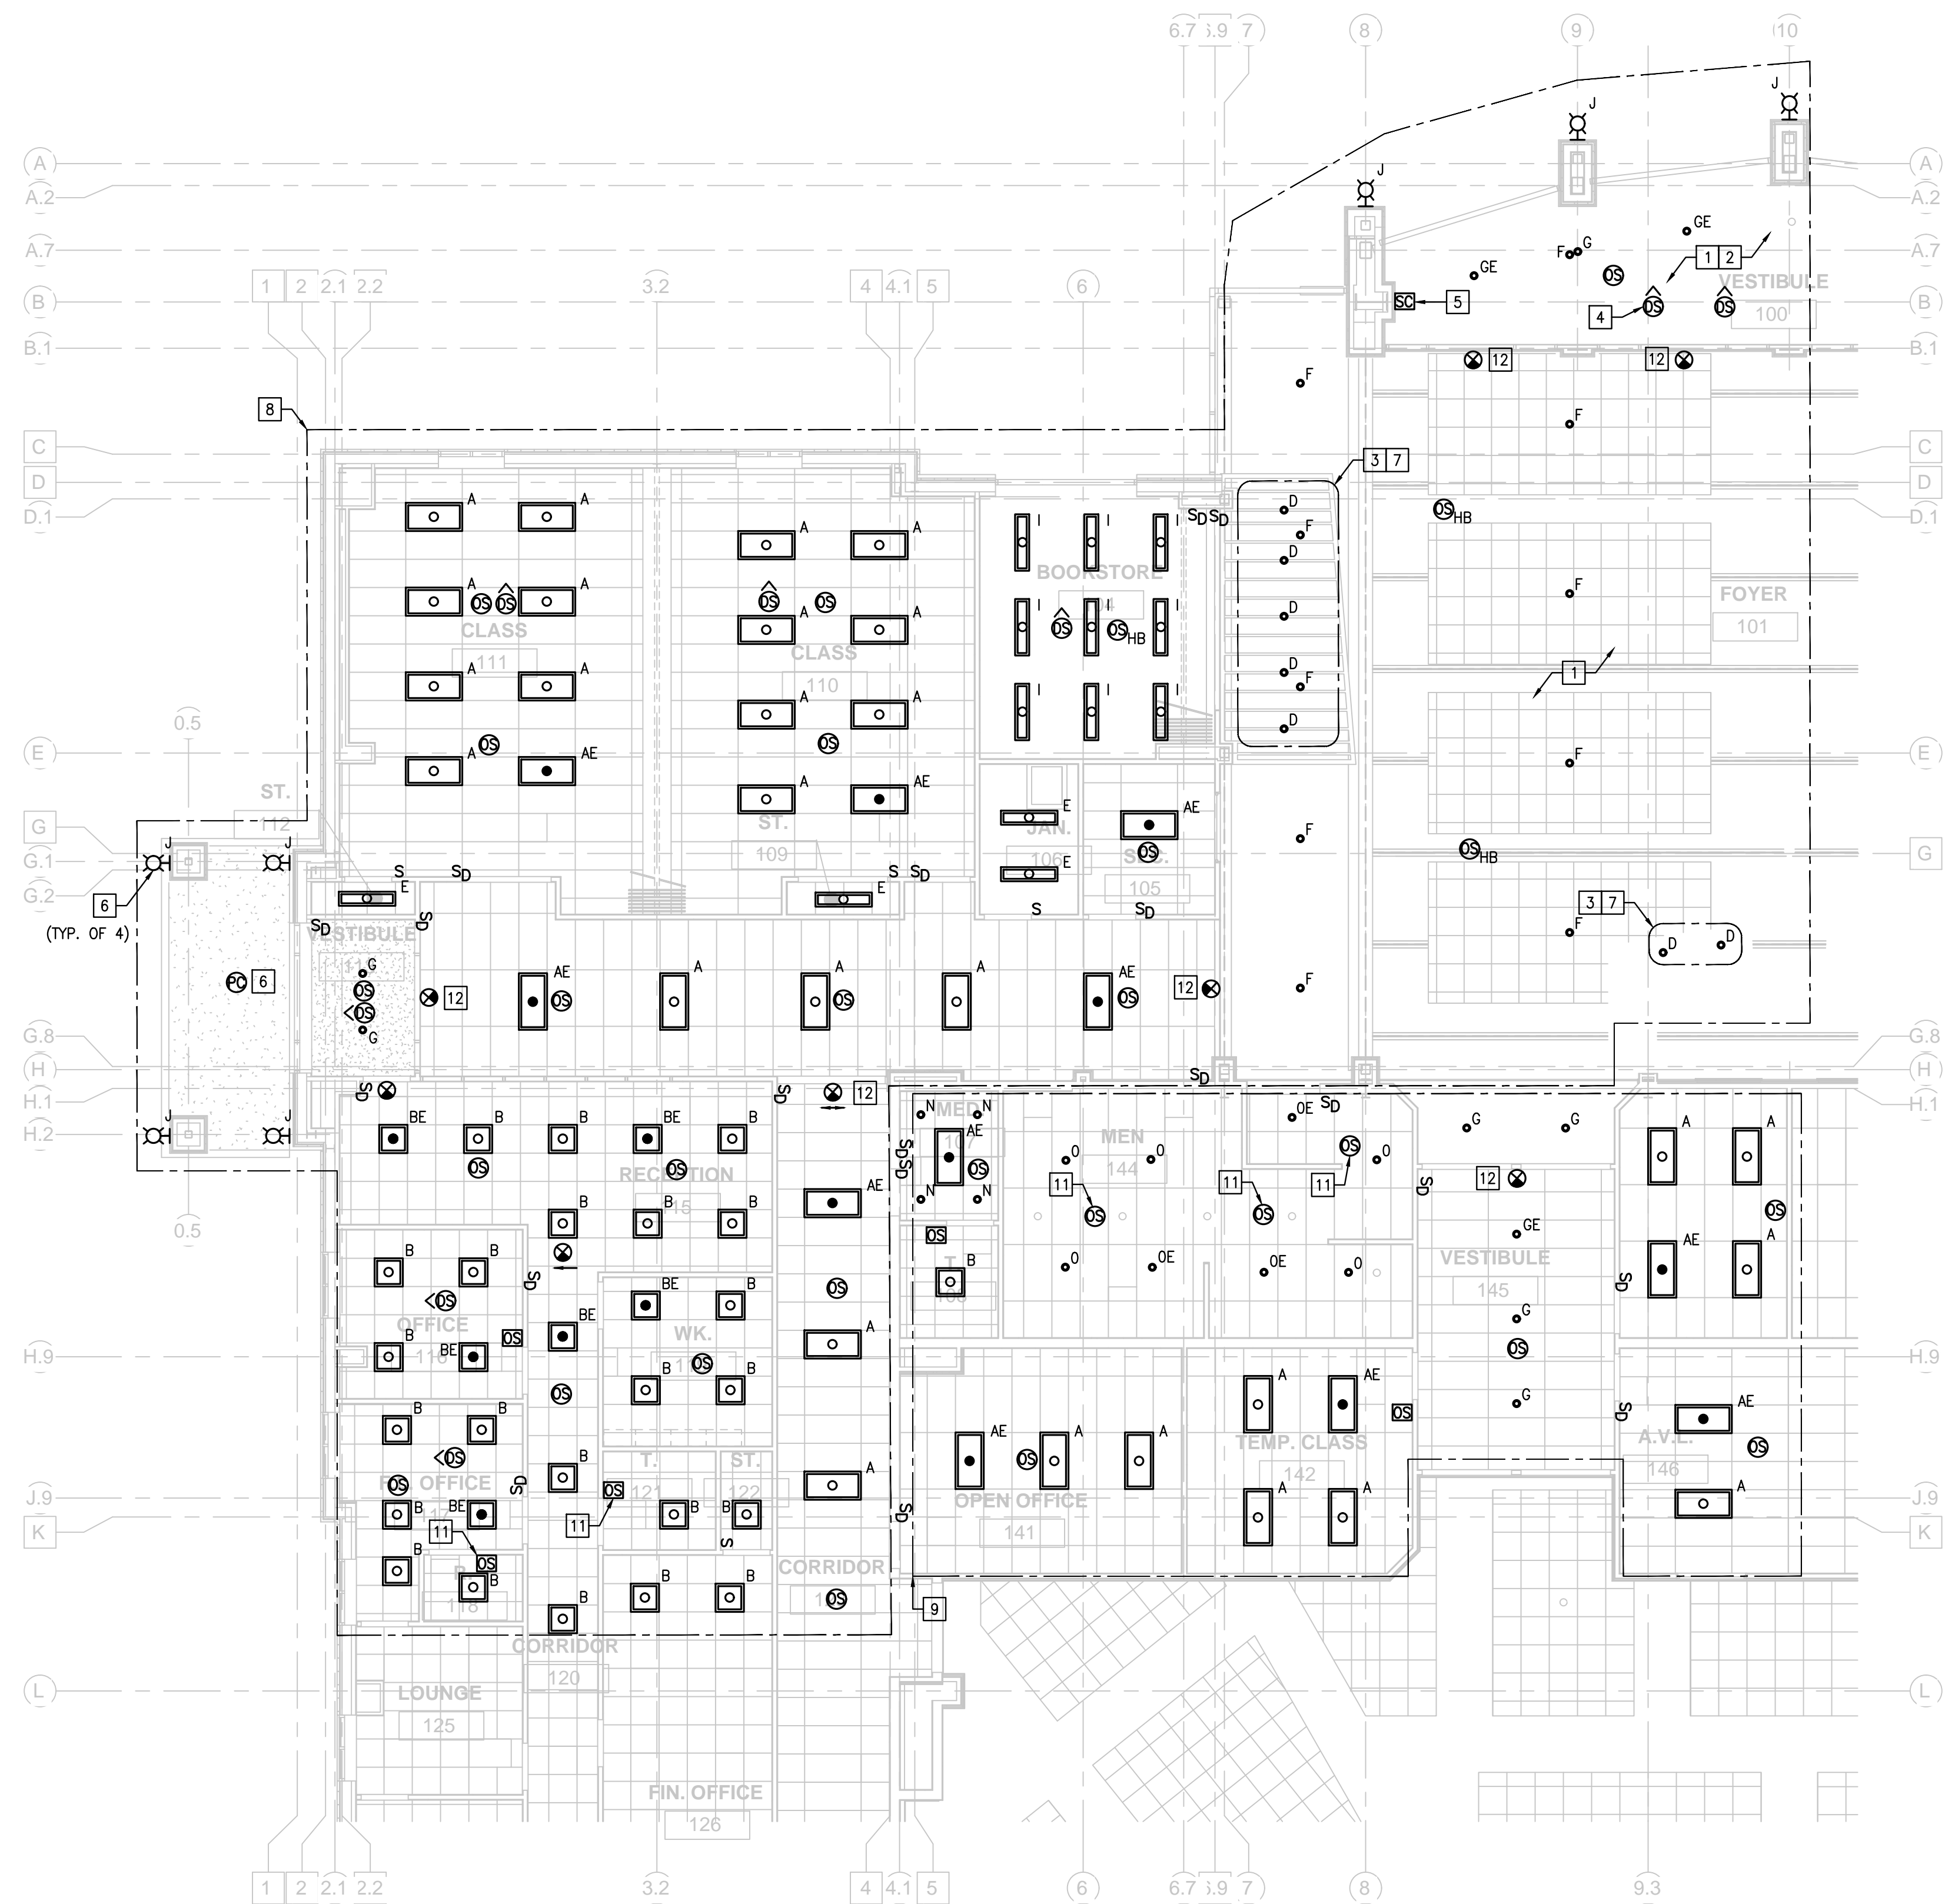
6.7 6.9 7 8 9 10

A A.2 A.7 B B.1 C D D.1 E G G.1 G.2 G.8 H H.1 H.2 H.9 J.9 K L

1 2 2.1 2.2 3.2 4 4.1 5 6

J J J J

GE
F G
GE
1 2
OS
VESTIBULE
100
5
SC
4
OS OS
12 12
F
F
8
3 7
D
F
D
D
D F
D
OS HB
F
FOYER
101
1
F
F
OS HB
3 7
F
D D
F

A A
A A
OS OS
A A
CLASS
111
A A
OS
A AE

A A
OS OS
A A
CLASS
110
A A
OS
A AE
ST.
109

I I I
S D S D
BOOKSTORE
104
OS OS HB
I I I
I I I

E
JAN.
106
E
AE
OS
STOR.
105
S S D

ST.
112
0.5
S E S D S E S D
S D S D
VESTIBULE
113 G
OS
OS
G
6
(TYP. OF 4)
PC 6
12
AE OS A A OS A AE OS
12

0.5
S D
BE B B BE B
OS
RECEPTION
115
OS
B B B
12
S D
AE
OS
A
A
CORRIDOR
119 OS
9

B B
OS
OFFICE
116
BE
OS
S D
BE
OS
BE B
WK.
117
B OS B

B B
OS
B OFFICE
B BE
11
B
OS
B
118
S D
B
11 OS
T.
121
ST.
122
B B
S
B
B B

N N
MED.
107
AE
OS
N N
S D S D
OS
T.
108
B

MEN
144
O O
11 OS
OE S D
O OS O
11 OS
11
O OE OE O

G G
12
S D
GE
VESTIBULE
145
G
OS
G

A A
OS
AE A
S D
AE
OS
A
A.V.L.
146

AE OS A A
OPEN OFFICE
141

A AE
OS
TEMP. CLASS
142
A A

CORRIDOR
120
LOUNGE
125
FIN. OFFICE
126

1 2 2.1 2.2 3.2 4 4.1 5 6 6.7 6.9 7 8 9.3